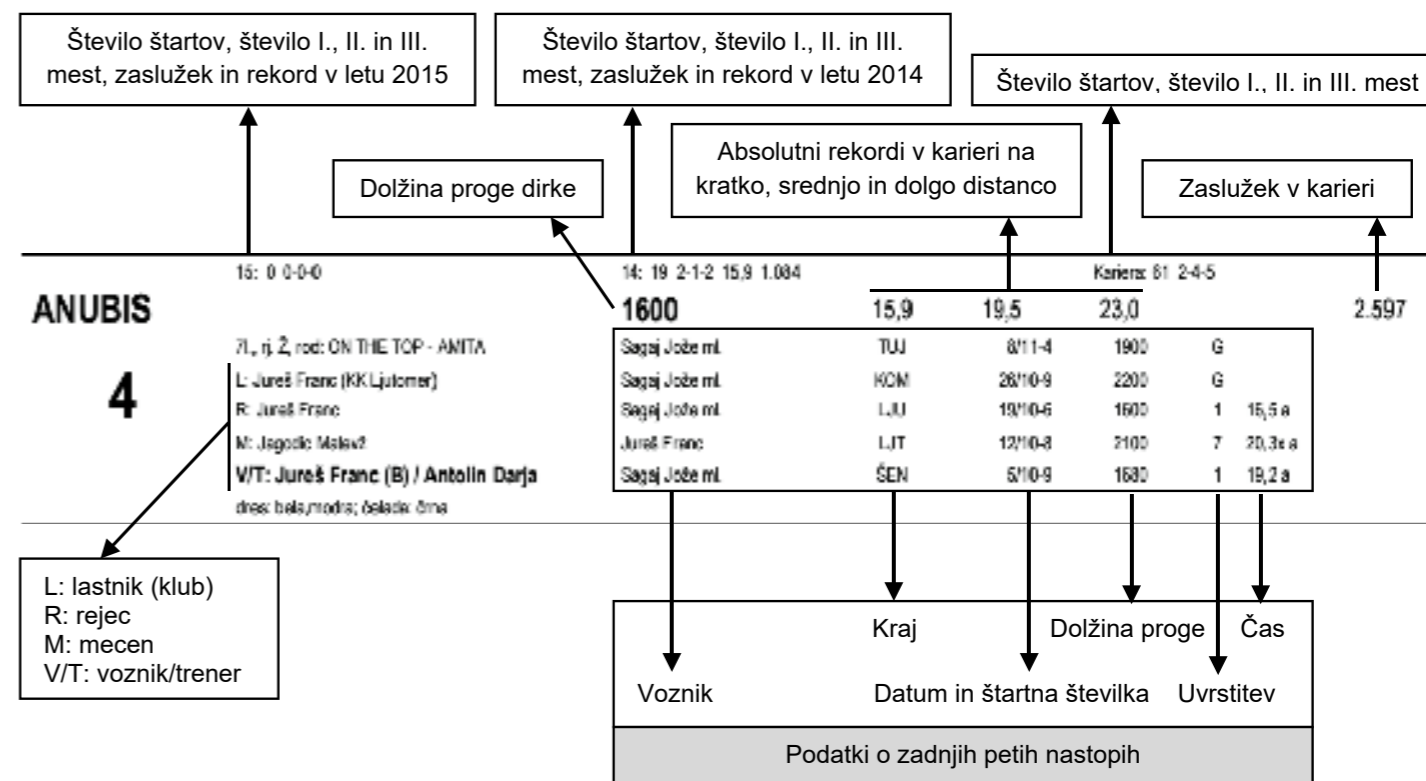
Število štartov, število I., II. in III. mest, zaslužek in rekord v letu 2015

Število štartov, število I., II. in III. mest, zaslužek in rekord v letu 2014

Število štartov, število I., II. in III. mest

Absolutni rekordi v karieri na kratko, srednjo in dolgo distanco

Dolžina proge dirke

Zaslužek v karieri

15: 0 0-0-0

14: 19 2-1-2 15,9 1.084

Kariera: 81 2-4-5

ANUBIS

1600

15,9 19,5 23,0

2.597

4

7l., rj. Ž, rod: ON THE TOP - ANITA
L: Jureš Franc (KK Ljutomer)
R: Jureš Franc
M: Jagodic Malev?
V/T: Jureš Franc (B) / Antolin Darja
dres: bela,modra; čelada: črna

| | | | | | |
|---|---|---|---|---|---|
| Sagaj Jože ml. | TUJ | 8/11-4 | 1900 | G | |
| Sagaj Jože ml. | KOM | 26/10-9 | 2200 | G | |
| Sagaj Jože ml. | LJU | 19/10-6 | 1600 | 1 | 15,5 a |
| Jureš Franc | LJT | 12/10-8 | 2100 | 7 | 20,3x a |
| Sagaj Jože ml. | ŠEN | 5/10-9 | 1680 | 1 | 19,2 a |

L: lastnik (klub)
R: rejec
M: mecen
V/T: voznik/trener

Kraj
Dolžina proge
Čas
Voznik
Datum in štartna številka
Uvrstitev

Podatki o zadnjih petih nastopih